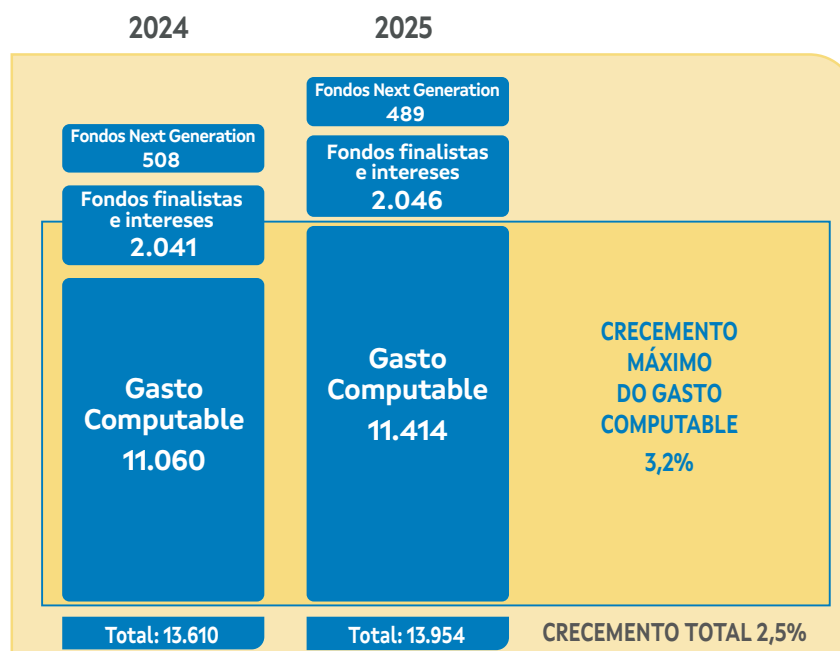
2024

2025

Fondos Next Generation
489

Fondos Next Generation
508

Fondos finalistas e intereses
2.046

Fondos finalistas e intereses
2.041

Gasto Computable
11.060

Gasto Computable
11.414

CRECEMENTO MÁXIMO DO GASTO COMPUTABLE
3,2%

Total: 13.610

Total: 13.954

CRECEMENTO TOTAL 2,5%